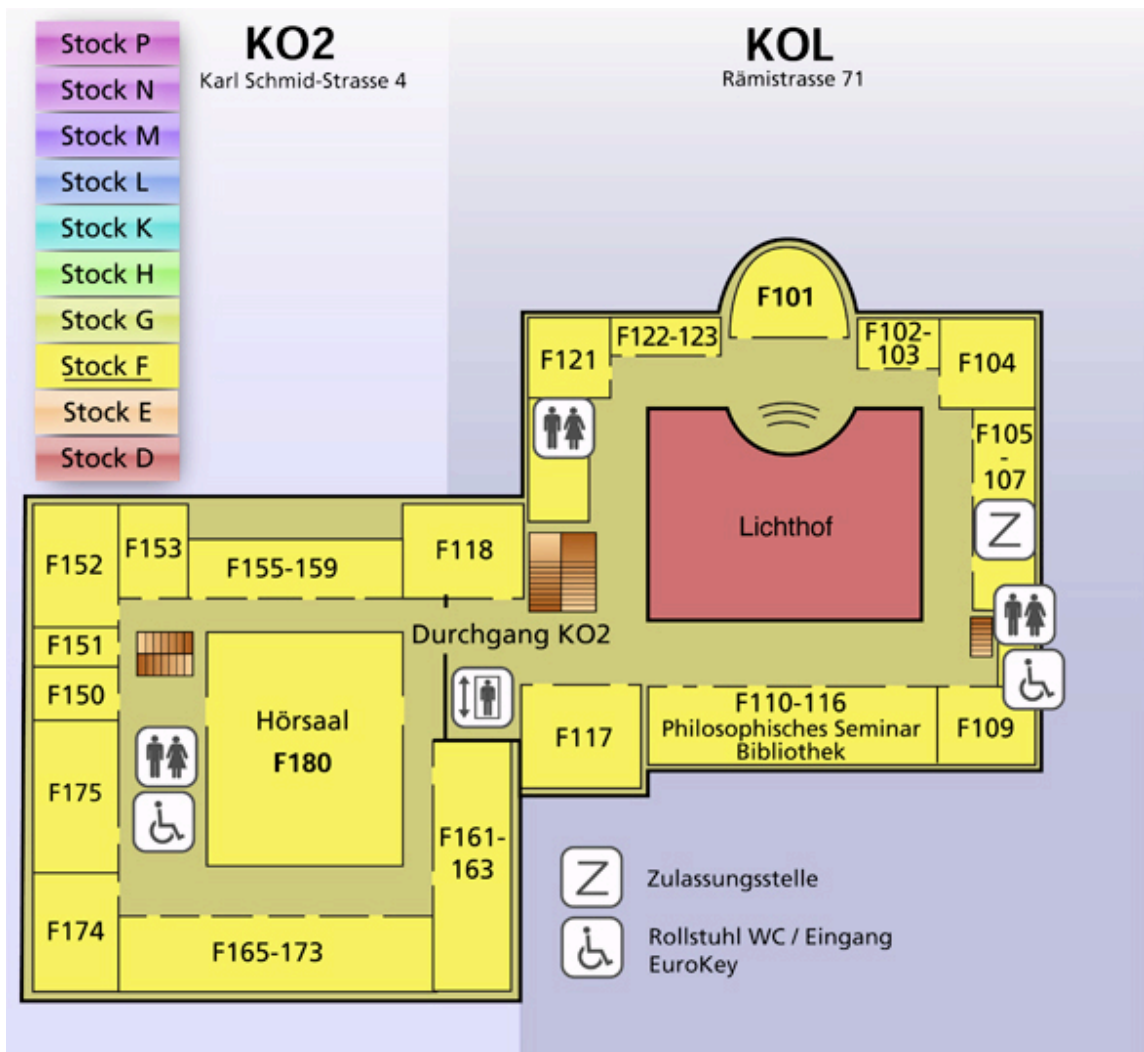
Stock P
Stock N
Stock M
Stock L
Stock K
Stock H
Stock G
Stock F
Stock E
Stock D

KO2
Karl Schmid-Strasse 4

KOL
Rämistrasse 71

F101
F121
F122-123
F102-103
F104
F105-107
Lichthof
F152
F153
F155-159
F118
F151
F150
Durchgang KO2
Hörsaal
F180
F175
F117
F110-116
Philosophisches Seminar
Bibliothek
F109
F161-163
F174
F165-173

Zulassungsstelle
Rollstuhl WC / Eingang
EuroKey